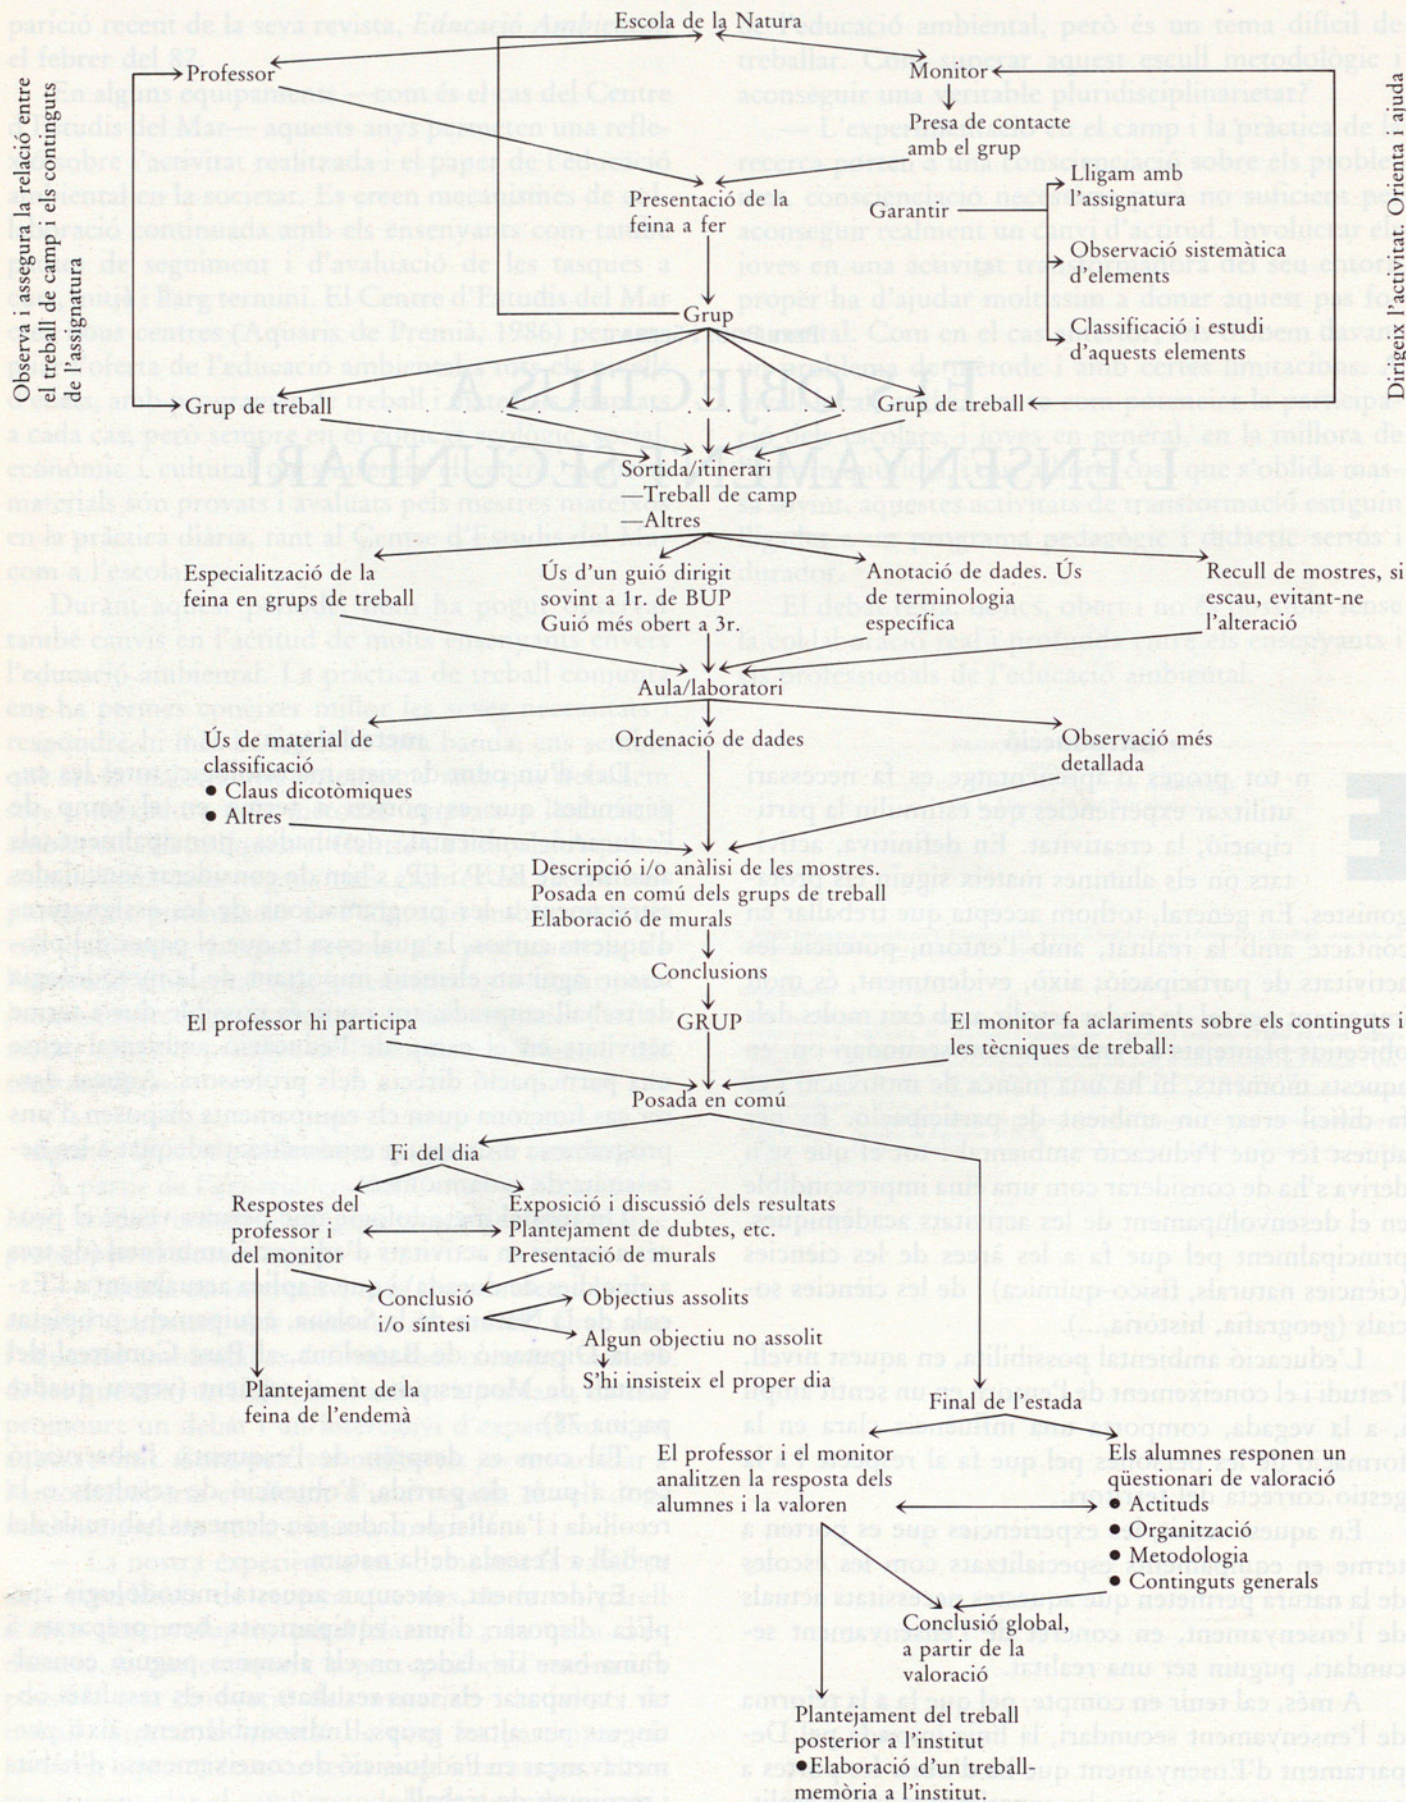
Escola de la Natura

Professor

Monitor

Observa i assegura la relació entre el treball de camp i els continguts de l'assignatura

Dirigeix l'activitat. Orienta i ajuda

Presa de contacte amb el grup

Presentació de la feina a fer

Garantir

Lligam amb l'assignatura

Observació sistemàtica d'elements

Classificació i estudi d'aquests elements

Grup

Grup de treball

Grup de treball

Sortida/itinerari
—Treball de camp
—Altres

Especialització de la feina en grups de treball

Ús d'un guió dirigit sovint a 1r. de BUP
Guió més obert a 3r.

Anotació de dades. Ús de terminologia específica

Recull de mostres, si escau, evitant-ne l'alteració

Aula/laboratori

Ús de material de classificació
• Claus dicotòmiques
• Altres

Ordenació de dades

Observació més detallada

Descripció i/o anàlisi de les mostres.
Posada en comú dels grups de treball
Elaboració de murals

Conclusions

El professor hi participa

GRUP

El monitor fa aclariments sobre els continguts i les tècniques de treball.

Posada en comú

Fi del dia

Respostes del professor i del monitor

Exposició i discussió dels resultats
Plantejament de dubtes, etc.
Presentació de murals

Conclusió i/o síntesi

Objectius assolits

Algun objectiu no assolit

S'hi insisteix el proper dia

Plantejament de la feina de l'endemà

Final de l'estada

El professor i el monitor analitzen la resposta dels alumnes i la valoren

Els alumnes responen un qüestionari de valoració
• Actituds
• Organització
• Metodologia
• Continguts generals

Conclusió global, a partir de la valoració

Plantejament del treball posterior a l'institut
•Elaboració d'un treball-memòria a l'institut.